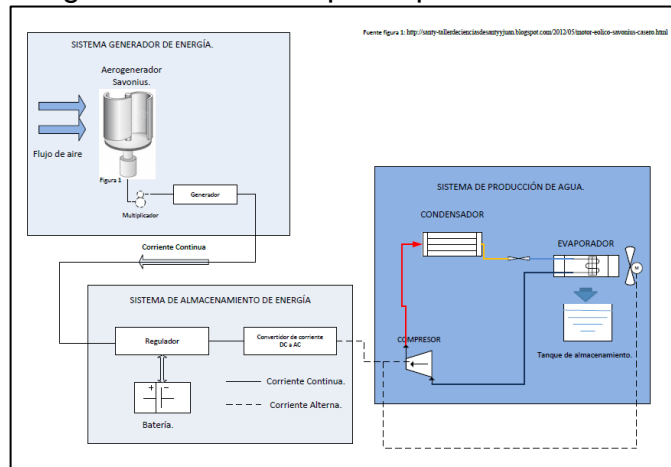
SISTEMA GENERADOR DE ENERGÍA.

Fuente figura 1: http://santy-tallerdecienciasdesantyyjuan.blogspot.com/2012/05/motor-eolico-savonius-casero.html

Aerogenerador Savonius.

Flujo de aire

Figura 1

Generador

Multiplicador

Corriente Continua

SISTEMA DE PRODUCCIÓN DE AGUA.

CONDENSADOR

EVAPORADOR

M

SISTEMA DE ALMACENAMIENTO DE ENERGÍA

Regulador

Convertidor de corriente DC a AC

COMPRESOR

Tanque de almacenamiento.

+ −

Corriente Continua.

Corriente Alterna.

Batería.